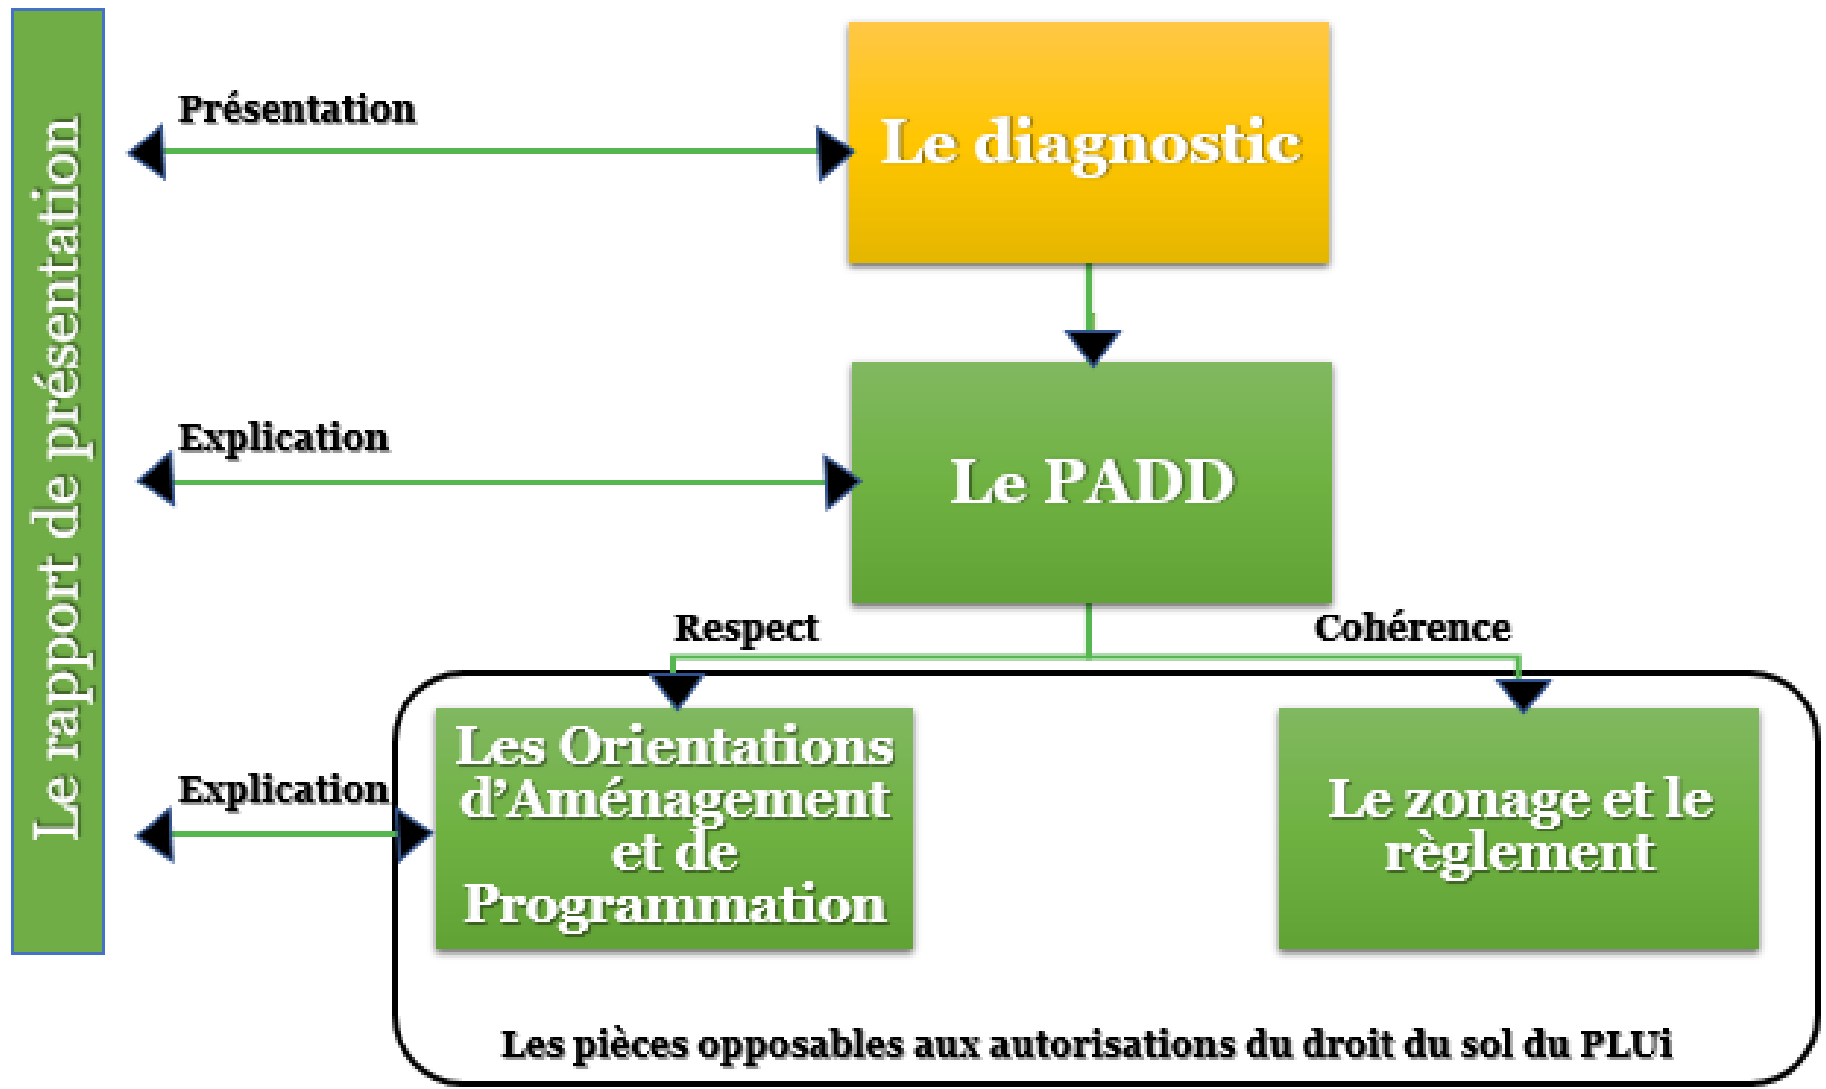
Le rapport de présentation

Présentation

Le diagnostic

Explication

Le PADD

Respect

Cohérence

Explication

Les Orientations d'Aménagement et de Programmation

Le zonage et le règlement

Les pièces opposables aux autorisations du droit du sol du PLUi